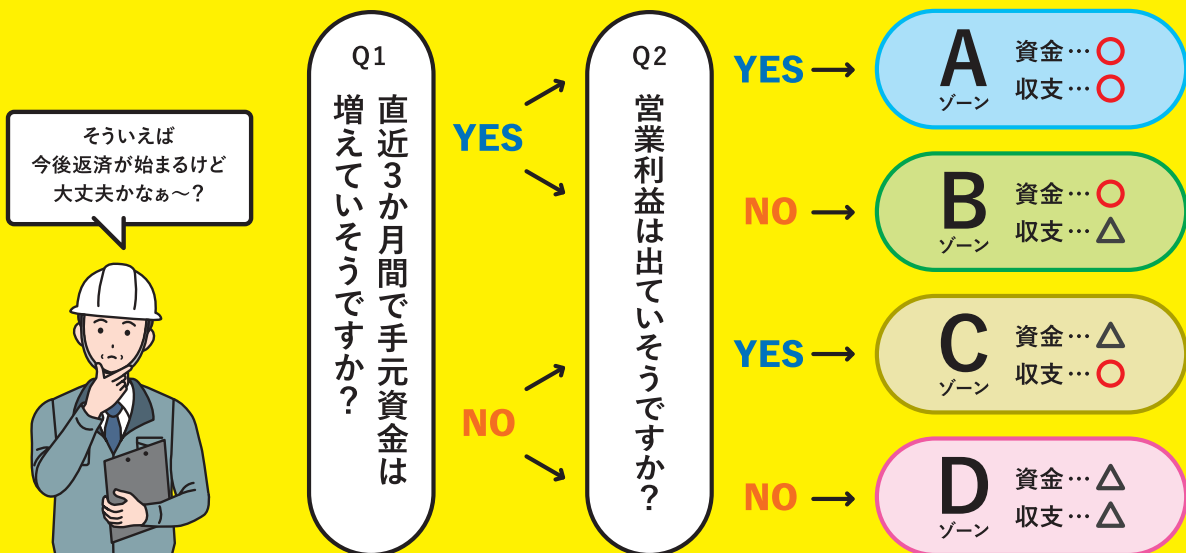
そういえば
今後返済が始まるけど
大丈夫かなぁ～？

Q1
直近３か月間で手元資金は増えていそうですか？

YES

NO

Q2
営業利益は出ていそうですか？

YES →
A ゾーン
資金…○
収支…○

NO →
B ゾーン
資金…○
収支…△

YES →
C ゾーン
資金…△
収支…○

NO →
D ゾーン
資金…△
収支…△